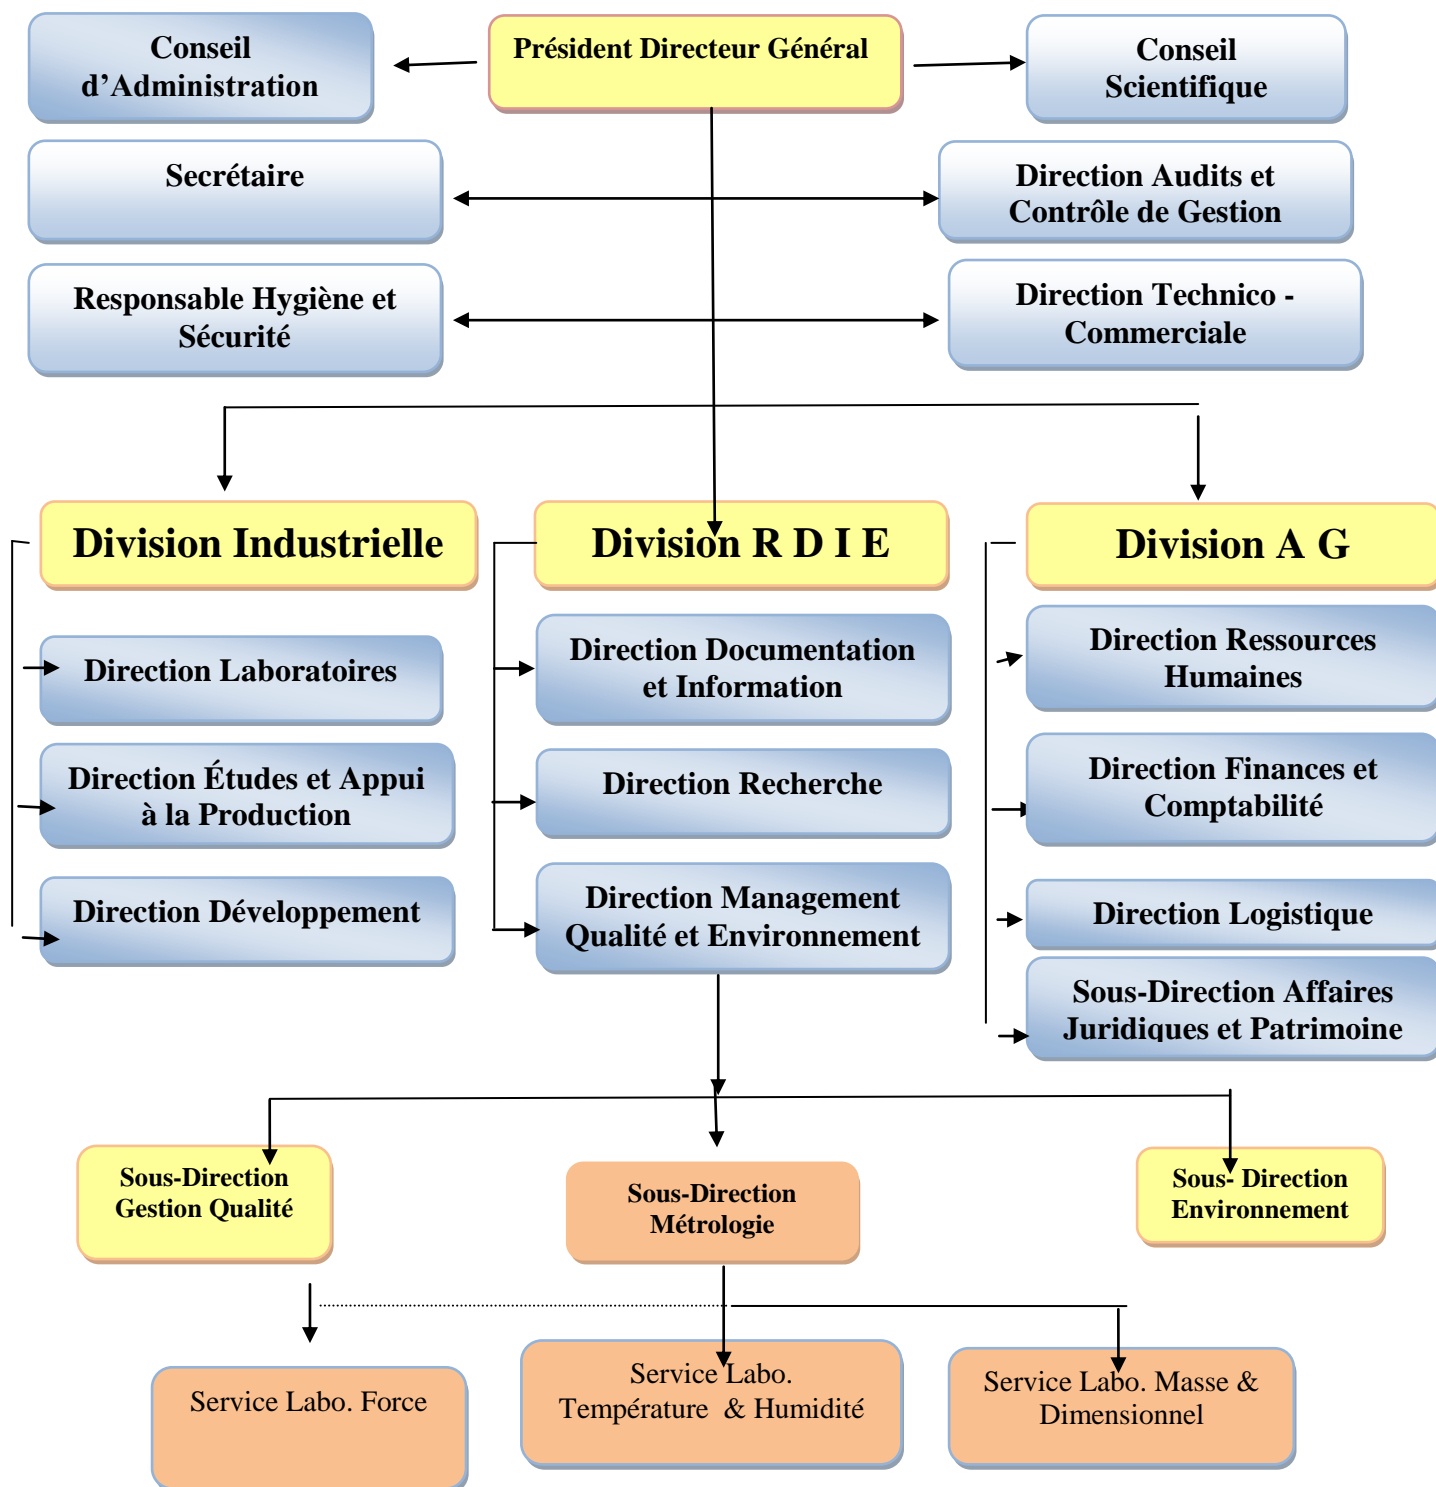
Conseil d'Administration

Président Directeur Général

Conseil Scientifique

Secrétaire

Direction Audits et Contrôle de Gestion

Responsable Hygiène et Sécurité

Direction Technico - Commerciale

Division Industrielle

Division R D I E

Division A G

Direction Laboratoires

Direction Études et Appui à la Production

Direction Développement

Direction Documentation et Information

Direction Recherche

Direction Management Qualité et Environnement

Direction Ressources Humaines

Direction Finances et Comptabilité

Direction Logistique

Sous-Direction Affaires Juridiques et Patrimoine

Sous-Direction Gestion Qualité

Sous-Direction Métrologie

Sous- Direction Environnement

Service Labo. Force

Service Labo. Température & Humidité

Service Labo. Masse & Dimensionnel